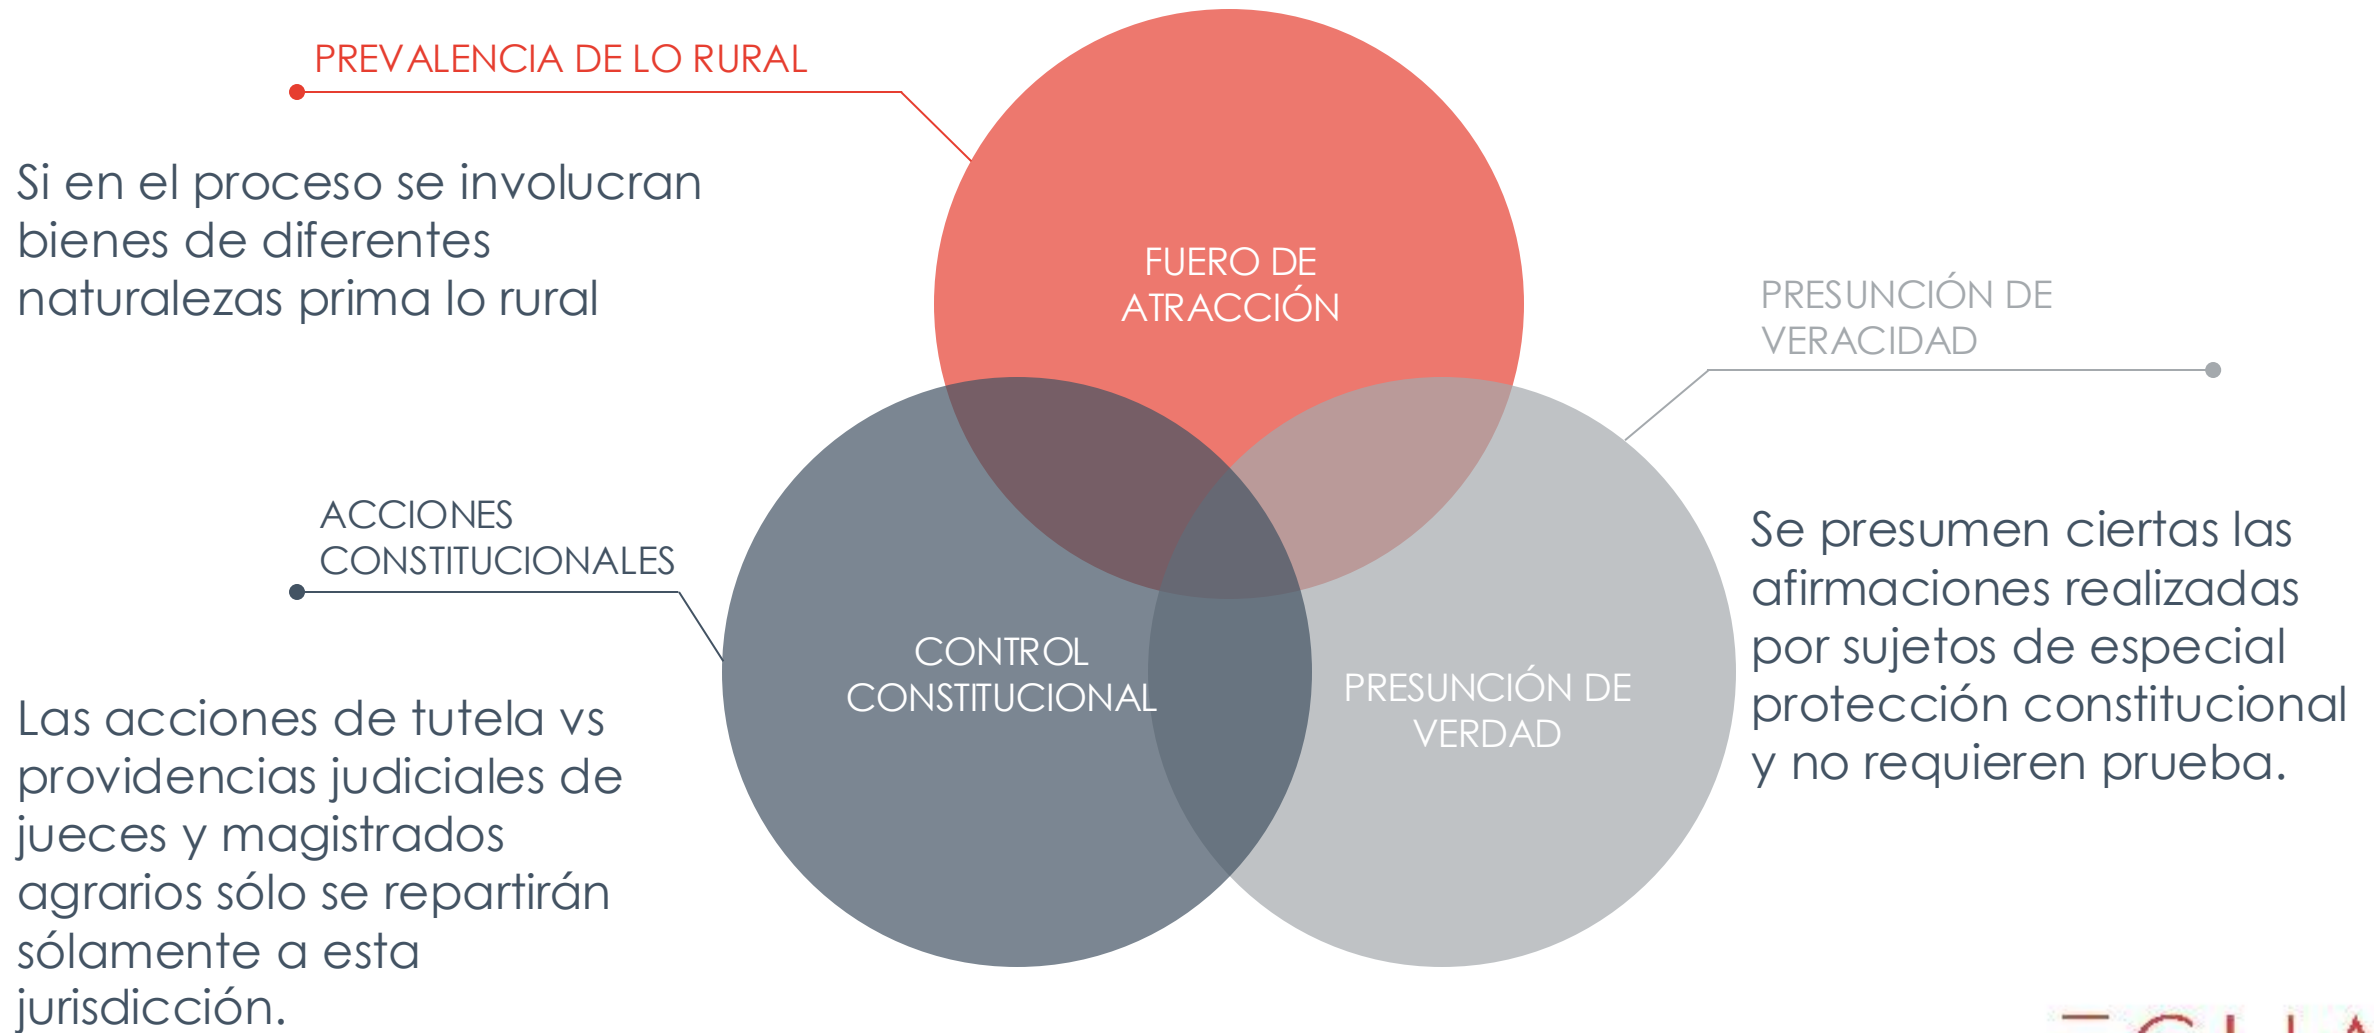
PREVALENCIA DE LO RURAL

Si en el proceso se involucran bienes de diferentes naturalezas prima lo rural

FUERO DE ATRACCIÓN

PRESUNCIÓN DE VERACIDAD

ACCIONES CONSTITUCIONALES

CONTROL CONSTITUCIONAL

PRESUNCIÓN DE VERDAD

Se presumen ciertas las afirmaciones realizadas por sujetos de especial protección constitucional y no requieren prueba.

Las acciones de tutela vs providencias judiciales de jueces y magistrados agrarios sólo se repartirán sólamente a esta jurisdicción.

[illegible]